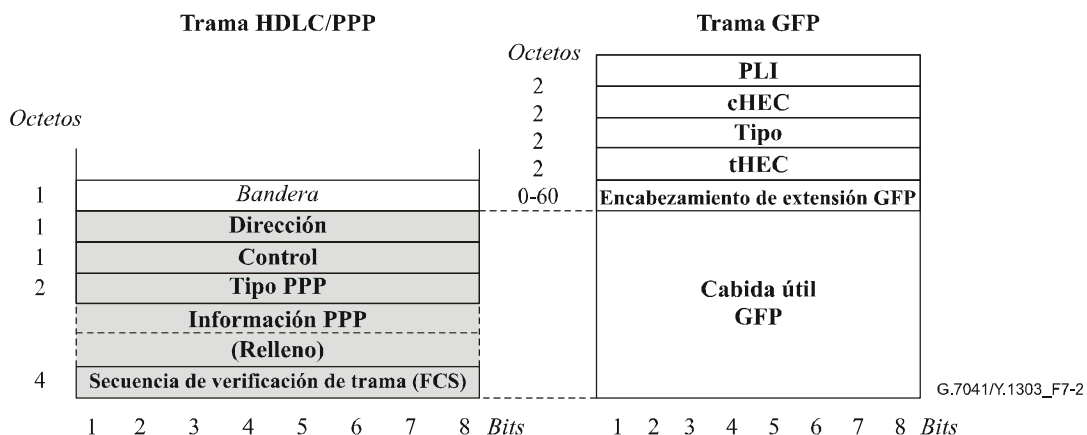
Trama HDLC/PPP

Trama GFP

Octetos

| Octetos | |
|---|---|
| 1 | *Bandera* |
| 1 | Dirección |
| 1 | Control |
| 2 | Tipo PPP |
| | Información PPP |
| | (Relleno) |
| 4 | Secuencia de verificación de trama (FCS) |

1 2 3 4 5 6 7 8 *Bits*

| Octetos | |
|---|---|
| 2 | PLI |
| 2 | cHEC |
| 2 | Tipo |
| 2 | tHEC |
| 0-60 | Encabezamiento de extensión GFP |
| | Cabida útil GFP |

1 2 3 4 5 6 7 8 *Bits*

G.7041/Y.1303_F7-2